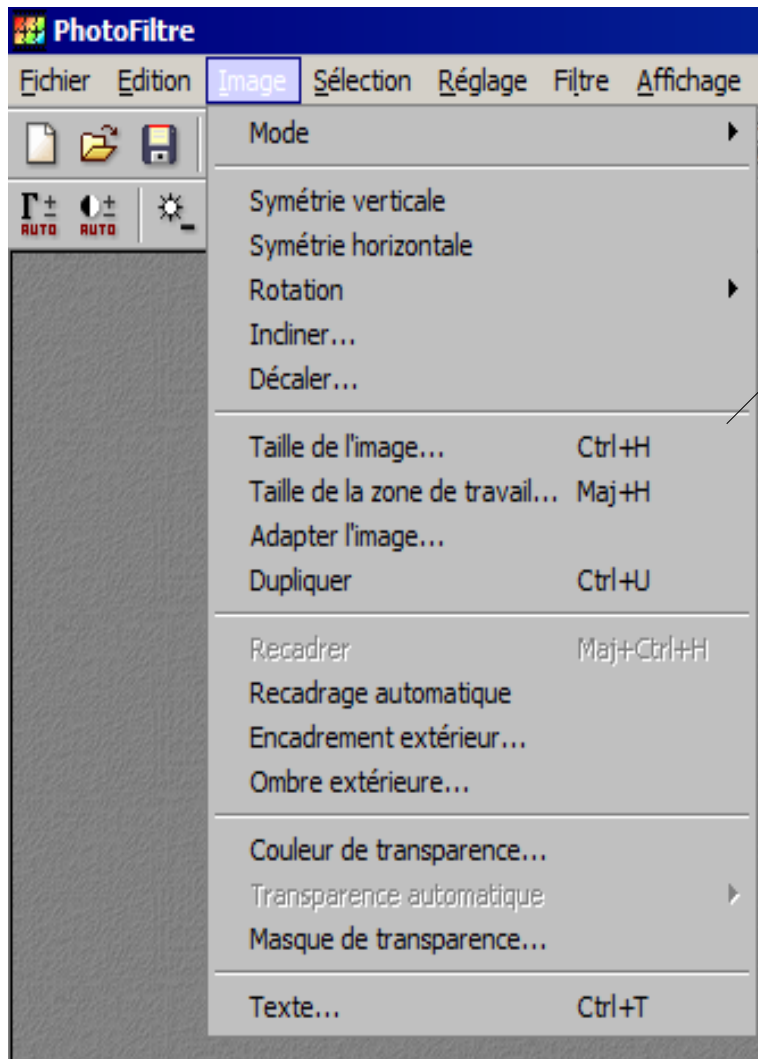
PhotoFiltre

Fichier Edition Image Sélection Réglage Filtre Affichage

AUTO AUTO

Mode

Symétrie verticale
Symétrie horizontale
Rotation
Incliner...
Décaler...

Taille de l'image... Ctrl+H
Taille de la zone de travail... Maj+H
Adapter l'image...
Dupliquer Ctrl+U

Recadrer Maj+Ctrl+H
Recadrage automatique
Encadrement extérieur...
Ombre extérieure...

Couleur de transparence...
Transparence automatique
Masque de transparence...

Texte... Ctrl+T